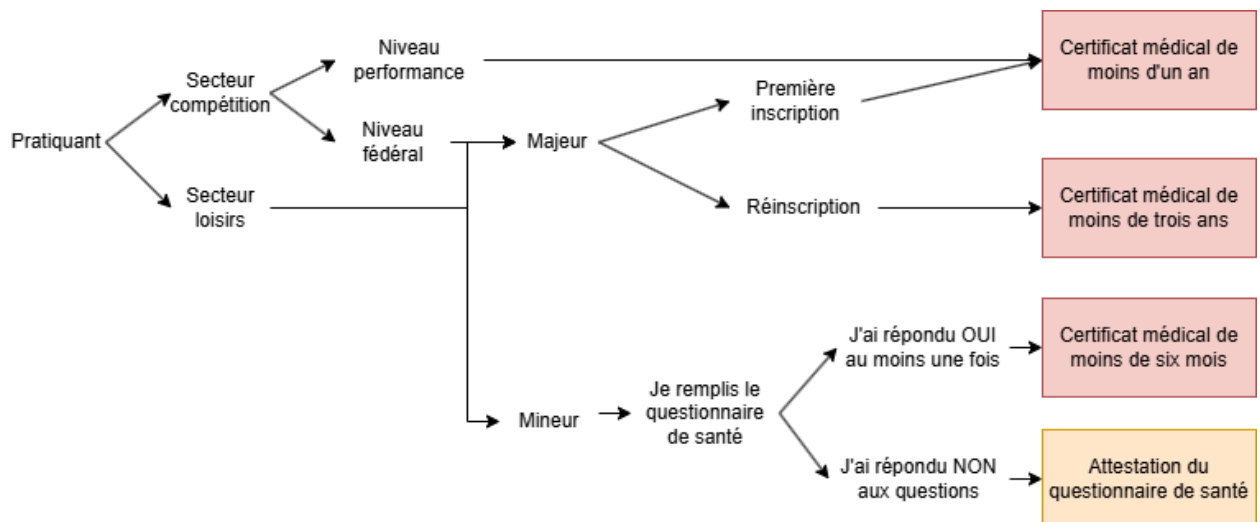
Pratiquant

Secteur compétition

Secteur loisirs

Niveau performance

Niveau fédéral

Majeur

Mineur

Première inscription

Réinscription

Certificat médical de moins d'un an

Certificat médical de moins de trois ans

Je remplis le questionnaire de santé

J'ai répondu OUI au moins une fois

J'ai répondu NON aux questions

Certificat médical de moins de six mois

Attestation du questionnaire de santé